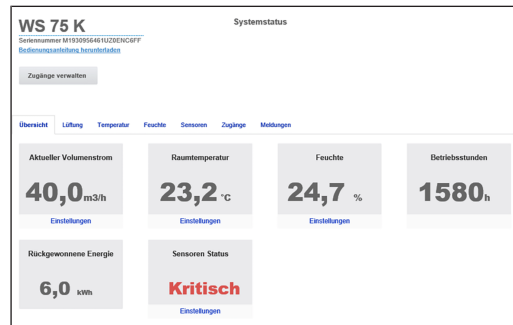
WS 75 K
Seriennummer M1930956461UZ0ENC6FF
Bedienungsanleitung herunterladen

Systemstatus

Zugänge verwalten

Übersicht Lüftung Temperatur Feuchte Sensoren Zugänge Meldungen

Aktueller Volumenstrom
40,0m3/h
Einstellungen

Raumtemperatur
23,2 °C
Einstellungen

Feuchte
24,7 %
Einstellungen

Betriebsstunden
1580h

Rückgewonnene Energie
6,0 kWh

Sensoren Status
Kritisch
Einstellungen